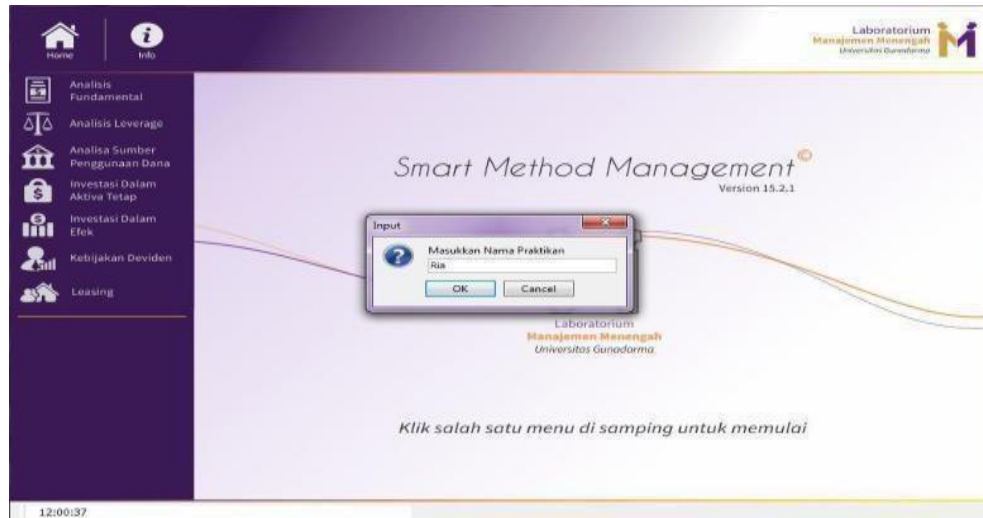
Home

Info

Laboratorium
Manajemen Menengah
Universitas Gunadarma

Analisis Fundamental

Analisis Leverage

Analisa Sumber Penggunaan Dana

Investasi Dalam Aktiva Tetap

Investasi Dalam Efek

Kebijakan Deviden

Leasing

Smart Method Management©
Version 15.2.1

Input

Masukkan Nama Praktikan

Ria

OK

Cancel

Laboratorium
Manajemen Menengah
Universitas Gunadarma

Klik salah satu menu di samping untuk memulai

12:00:37